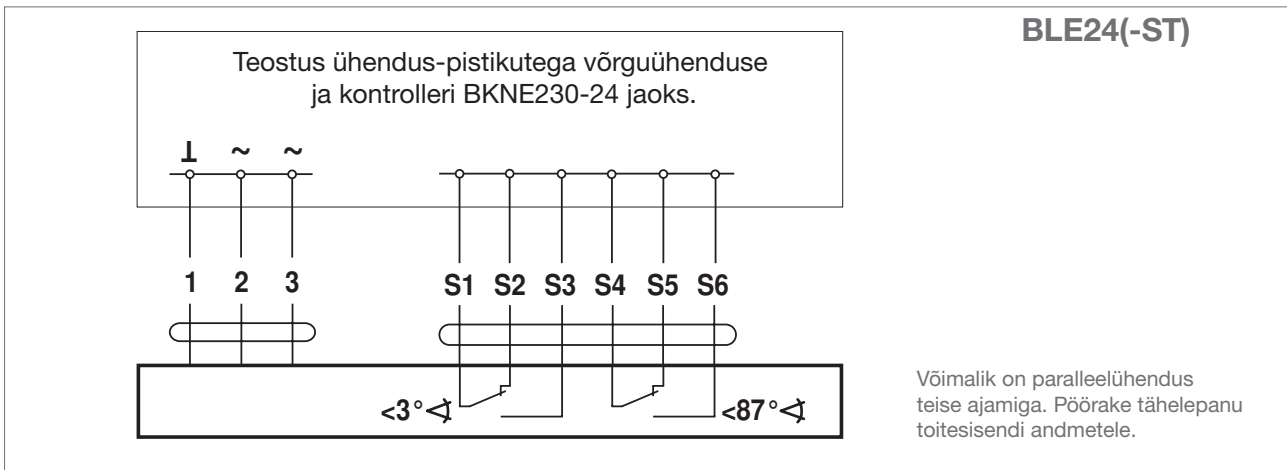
BLE24(-ST)

Teostus ühendus-pistikutega võrguühenduse ja kontrolleri BKNE230-24 jaoks.

⊥ ~ ~

1 2 3

S1 S2 S3 S4 S5 S6

<3°∢

<87°∢

Võimalik on paralleelühendus teise ajamiga. Pöörake tähelepanu toitesisendi andmetele.